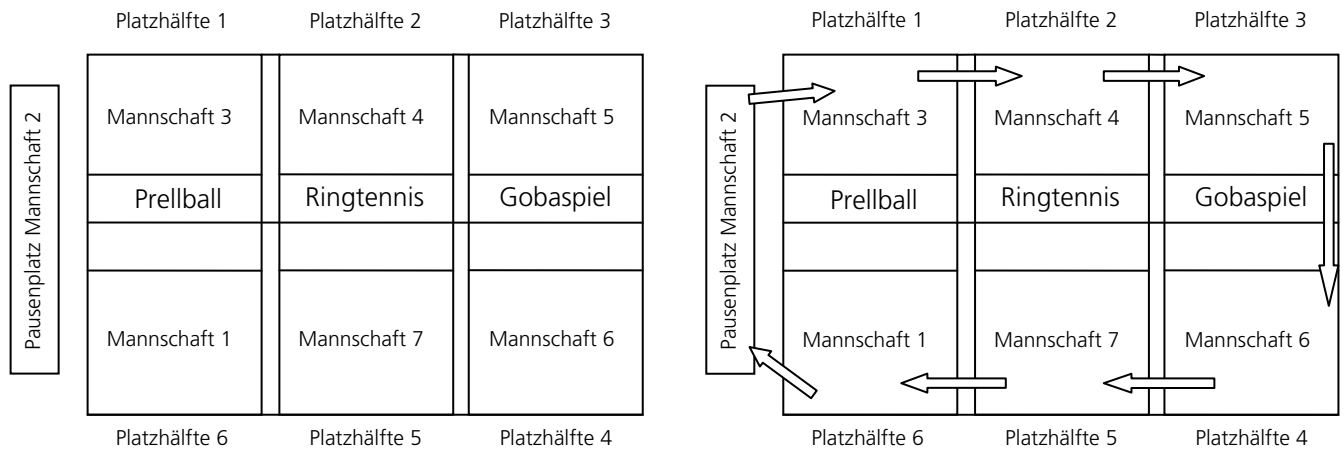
Platzhälfte 1 Platzhälfte 2 Platzhälfte 3

Pausenplatz Mannschaft 2

Mannschaft 3 Mannschaft 4 Mannschaft 5

Prellball Ringtennis Gobaspiel

Mannschaft 1 Mannschaft 7 Mannschaft 6

Platzhälfte 6 Platzhälfte 5 Platzhälfte 4

Platzhälfte 1 Platzhälfte 2 Platzhälfte 3

Pausenplatz Mannschaft 2

Mannschaft 3 Mannschaft 4 Mannschaft 5

Prellball Ringtennis Gobaspiel

Mannschaft 1 Mannschaft 7 Mannschaft 6

Platzhälfte 6 Platzhälfte 5 Platzhälfte 4